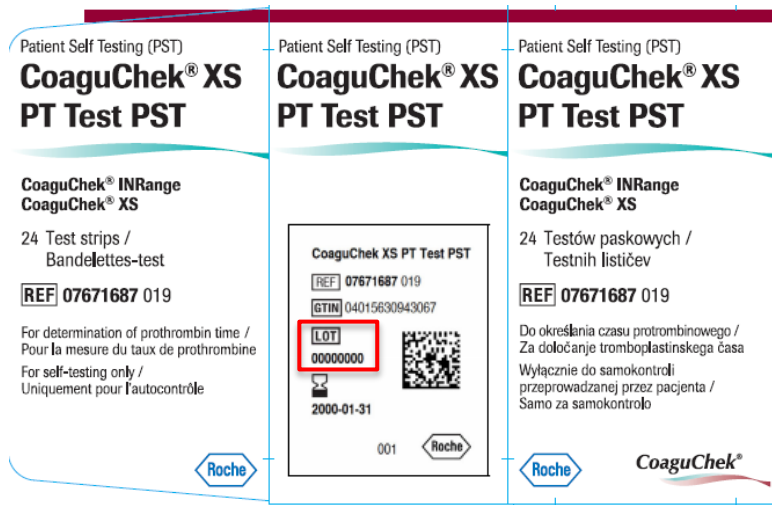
Patient Self Testing (PST)
CoaguChek® XS
PT Test PST

CoaguChek® INRange
CoaguChek® XS

24 Test strips /
Bandelettes-test

REF 07671687 019

For determination of prothrombin time /
Pour la mesure du taux de prothrombine

For self-testing only /
Uniquement pour l'autocontrôle

Roche

Patient Self Testing (PST)
CoaguChek® XS
PT Test PST

CoaguChek XS PT Test PST

REF 07671687 019

GTIN 04015630943067

LOT
0000000

2000-01-31

001

Roche

Patient Self Testing (PST)
CoaguChek® XS
PT Test PST

CoaguChek® INRange
CoaguChek® XS

24 Testów paskowych /
Testnih lističev

REF 07671687 019

Do określania czasu protrombinowego /
Za določanje tromboplastinskega časa

Wyłącznie do samokontroli
przeprowadzanej przez pacjenta /
Samo za samokontrolo

Roche

CoaguChek®